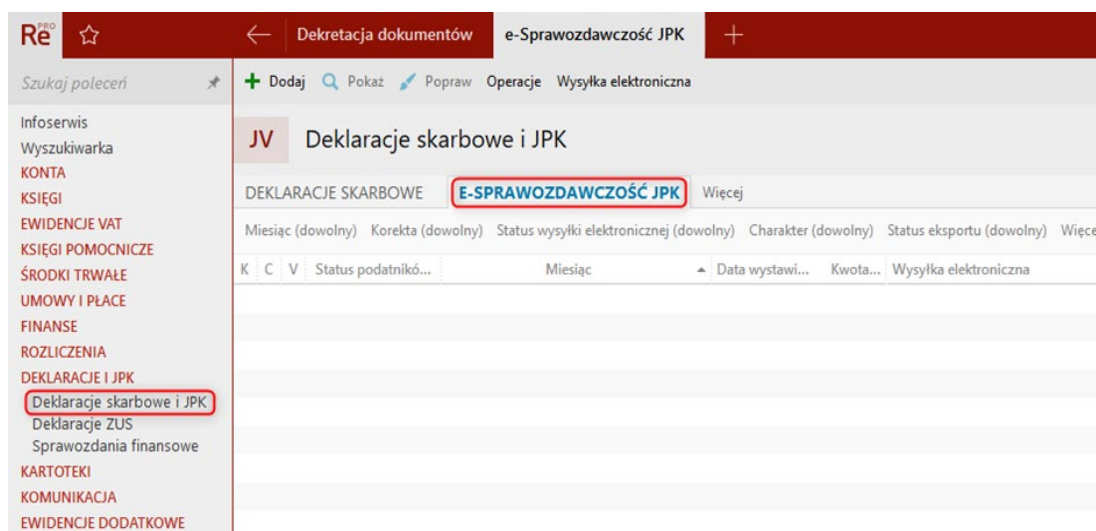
Re PRO

Dekretacja dokumentów

e-Sprawozdawczość JPK

+

Szukaj poleceń

+ Dodaj Pokaż Popraw Operacje Wysyłka elektroniczna

Infoserwis
Wyszukiwarka
KONTA
KSIĘGI
EWIDENCJE VAT
KSIĘGI POMOCNICZE
ŚRODKI TRWAŁE
UMOWY I PŁACE
FINANSE
ROZLICZENIA
DEKLARACJE I JPK
Deklaracje skarbowe i JPK
Deklaracje ZUS
Sprawozdania finansowe
KARTOTEKI
KOMUNIKACJA
EWIDENCJE DODATKOWE

JV Deklaracje skarbowe i JPK

DEKLARACJE SKARBOWE E-SPRAWOZDAWCZOŚĆ JPK Więcej

Miesiąc (dowolny) Korekta (dowolny) Status wysyłki elektronicznej (dowolny) Charakter (dowolny) Status eksportu (dowolny) Więce

| K | C | V | Status podatnikó... | Miesiąc | Data wystawi... | Kwota... | Wysyłka elektroniczna |
|---|---|---|---|---|---|---|---|